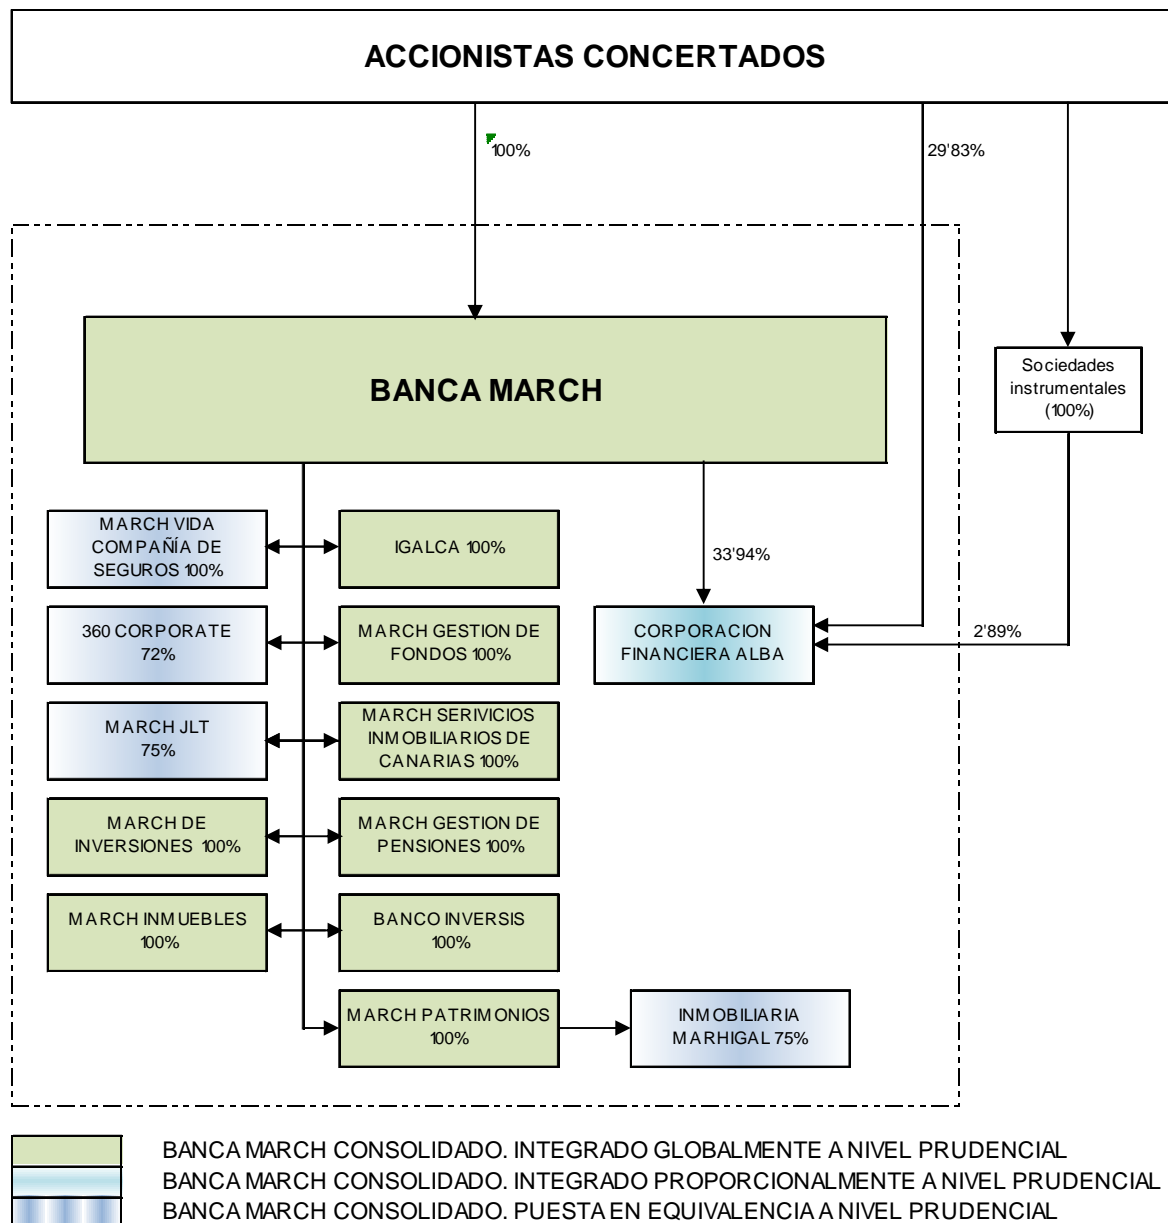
ACCIONISTAS CONCERTADOS

100%

29'83%

BANCA MARCH

Sociedades instrumentales (100%)

MARCH VIDA COMPAÑÍA DE SEGUROS 100%

IGALCA 100%

33'94%

360 CORPORATE 72%

MARCH GESTION DE FONDOS 100%

CORPORACION FINANCIERA ALBA

2'89%

MARCH JLT 75%

MARCH SERIVICIOS INMOBILIARIOS DE CANARIAS 100%

MARCH DE INVERSIONES 100%

MARCH GESTION DE PENSIONES 100%

MARCH INMUEBLES 100%

BANCO INVERSIS 100%

MARCH PATRIMONIOS 100%

INMOBILIARIA MARHIGAL 75%

BANCA MARCH CONSOLIDADO. INTEGRADO GLOBALMENTE A NIVEL PRUDENCIAL
BANCA MARCH CONSOLIDADO. INTEGRADO PROPORCIONALMENTE A NIVEL PRUDENCIAL
BANCA MARCH CONSOLIDADO. PUESTA EN EQUIVALENCIA A NIVEL PRUDENCIAL